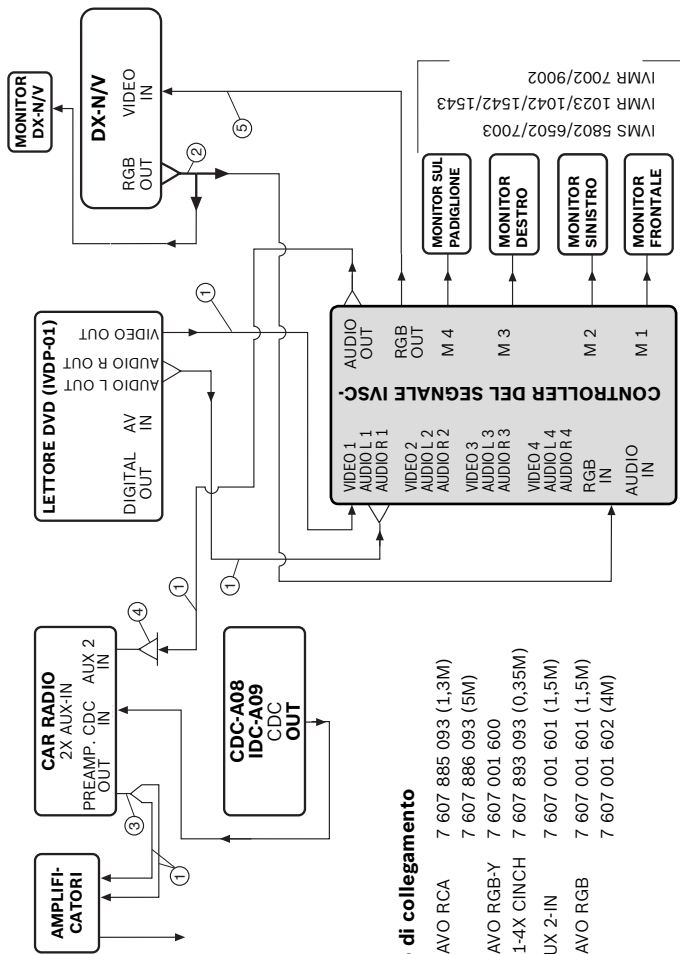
MONITOR DX-N/V

DX-N/V
RGB OUT
VIDEO IN

IVMS 5802/6502/7003
IVMR 1023/1042/1542/1543
IVMR 7002/9002

MONITOR SUL PADIGLIONE
MONITOR DESTRO
MONITOR SINISTRO
MONITOR FRONTALE

LETTORE DVD (IVDP-01)
DIGITAL OUT
AV IN
AUDIO L OUT
AUDIO R OUT
VIDEO OUT

CONTROLLER DEL SEGNALE IVSC-
VIDEO 1
AUDIO L 1
AUDIO R 1
VIDEO 2
AUDIO L 2
AUDIO R 2
VIDEO 3
AUDIO L 3
AUDIO R 3
VIDEO 4
AUDIO L 4
AUDIO R 4
RGB IN
AUDIO IN
AUDIO OUT
RGB OUT
M 4
M 3
M 2
M 1

CAR RADIO
2X AUX-IN
PREAMP. OUT
CDC IN
AUX 2 IN

CDC-A08
IDC-A09
CDC
OUT

AMPLIFI-CATORI

1
2
3
4
5

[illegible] di collegamento
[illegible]AVO RCA 7 607 885 093 (1,3M)
7 607 886 093 (5M)
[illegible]AVO RGB-Y 7 607 001 600
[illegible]1-4X CINCH 7 607 893 093 (0,35M)
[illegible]UX 2-IN 7 607 001 601 (1,5M)
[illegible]AVO RGB 7 607 001 601 (1,5M)
7 607 001 602 (4M)